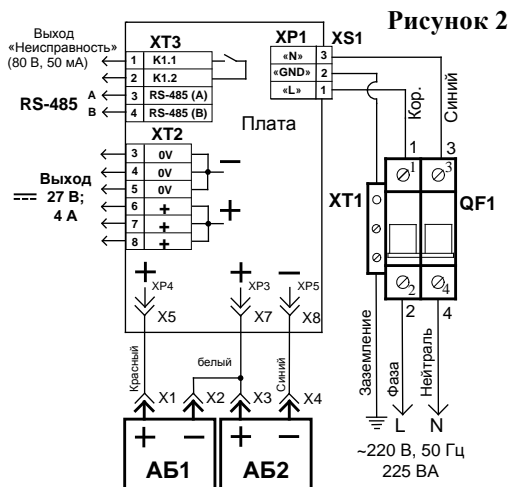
Рисунок 2

Выход «Неисправность» (80 В, 50 мА)

XT3
1 K1.1
2 K1.2
3 RS-485 (A)
4 RS-485 (B)

RS-485 A B

XP1 XS1
«N» 3
«GND» 2
«L» 1

Кор. Синий

Плата

XT2
3 0V
4 0V
5 0V
6 +
7 +
8 +

Выход 27 В; 4 А

XT1

1 3
$\varnothing^1$ $\varnothing^3$
QF1
$\varnothing_2$ $\varnothing_4$
2 4

+ XP4 X5
+ XP3 X7
– XP5 X8

Красный
белый
Синий

X1 X2 X3 X4

Заземление Фаза Нейтраль
L N

~220 В, 50 Гц
225 ВА

+ – + –
АБ1 АБ2